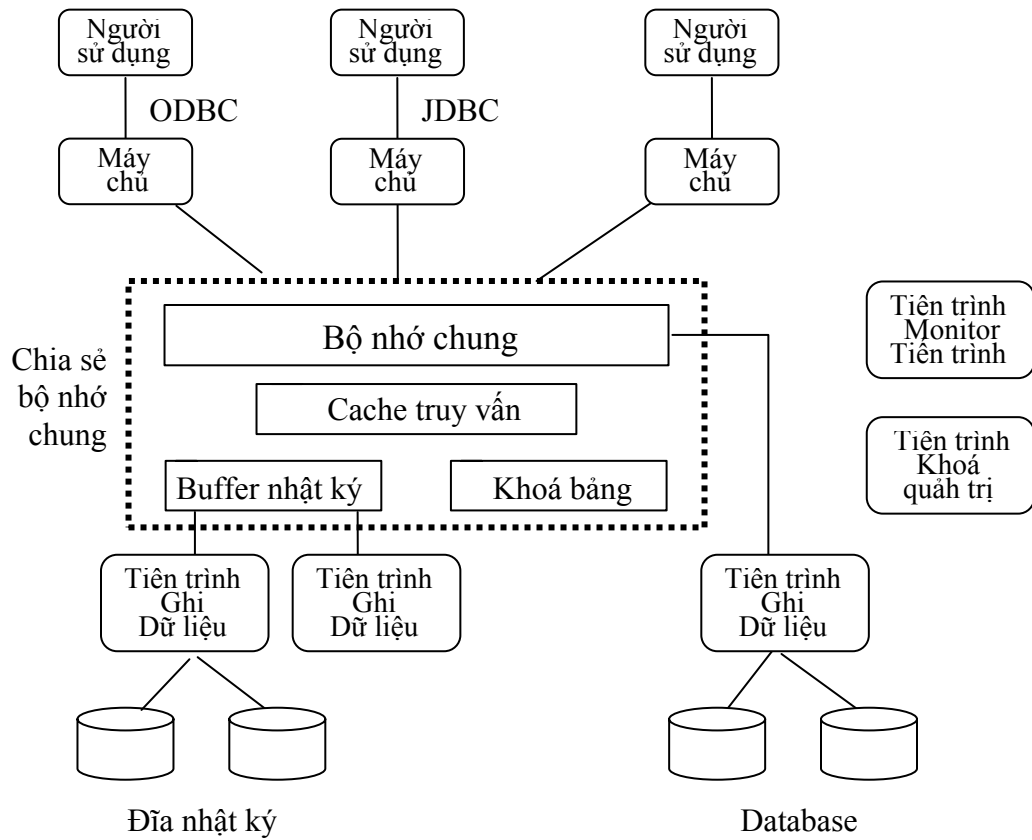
Người sử dụng

Người sử dụng

Người sử dụng

ODBC

JDBC

Máy chủ

Máy chủ

Máy chủ

Chia sẻ bộ nhớ chung

Bộ nhớ chung

Cache truy vấn

Buffer nhật ký

Khoá bảng

Tiến trình Monitor Tiến trình

Tiến trình Khoá quản trị

Tiến trình Ghi Dữ liệu

Tiến trình Ghi Dữ liệu

Tiến trình Ghi Dữ liệu

Đĩa nhật ký

Database